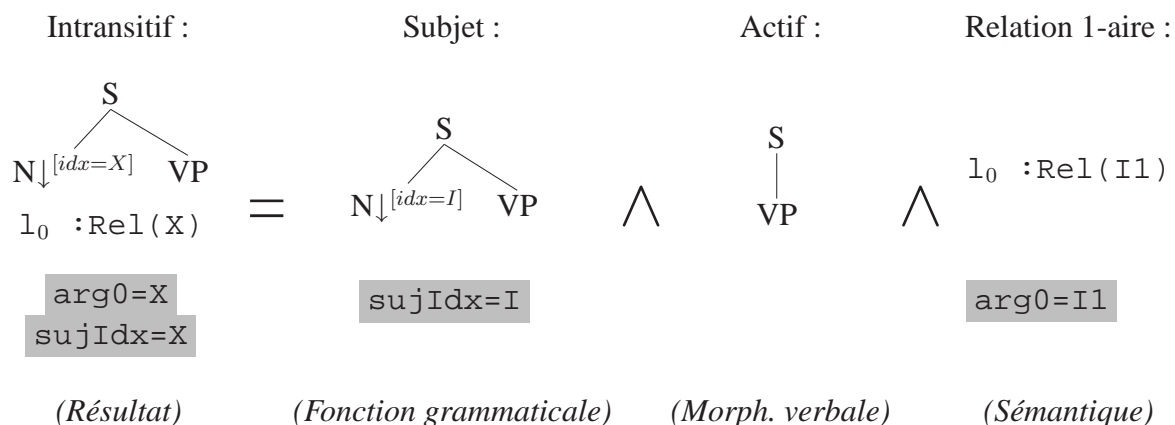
Intransitif : Subjet : Actif : Relation 1-aire :

S

N$\downarrow^{[idx=X]}$ VP

$\texttt{l}_0$ :Rel(X)

arg0=X
sujIdx=X

=

S

N$\downarrow^{[idx=I]}$ VP

sujIdx=I

$\wedge$

S

VP

$\wedge$

$\texttt{l}_0$ :Rel(I1)

arg0=I1

(Résultat) (Fonction grammaticale) (Morph. verbale) (Sémantique)